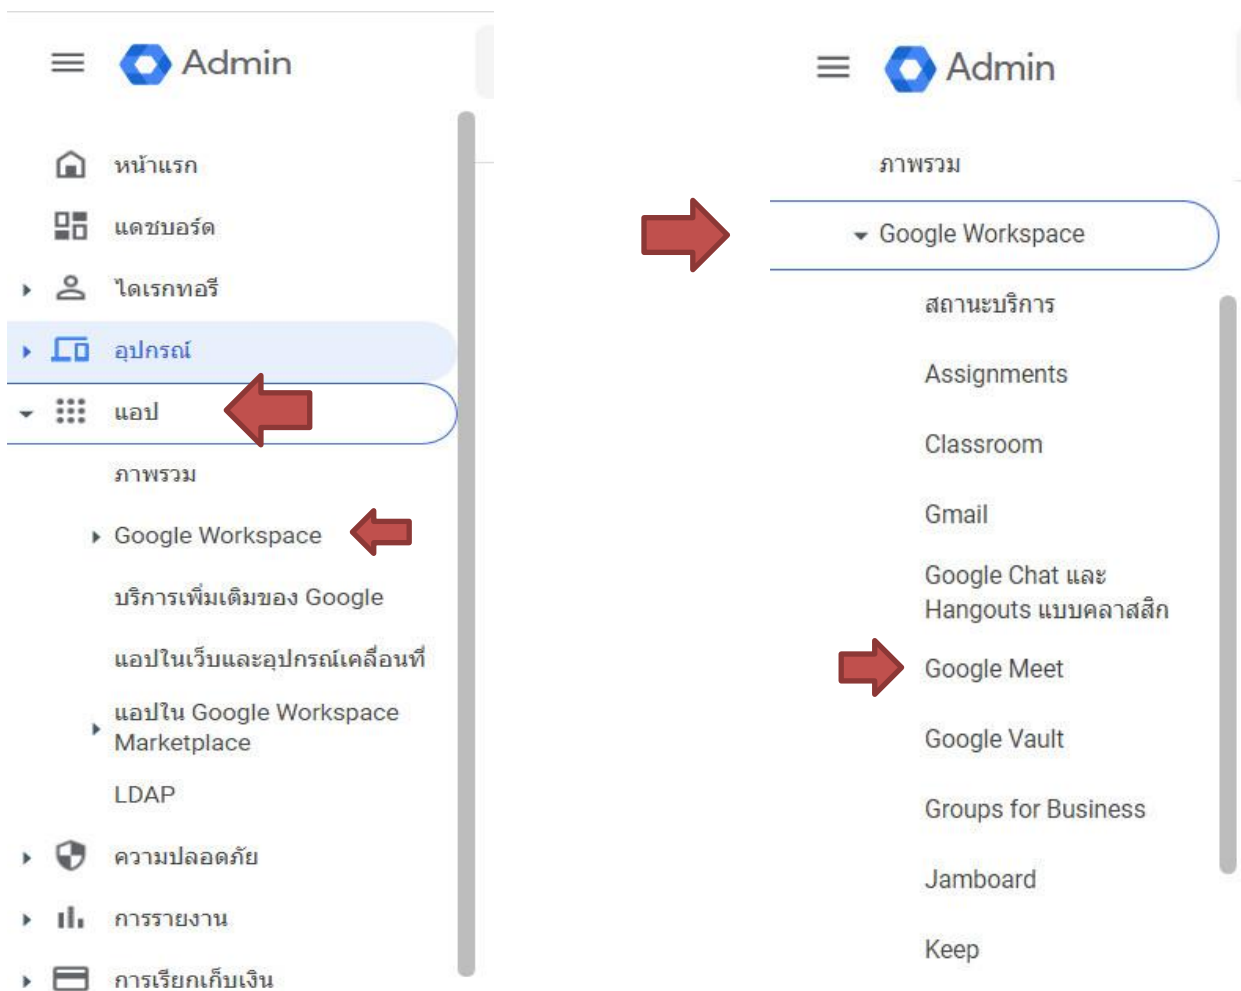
Admin

หน้าแรก

แดชบอร์ด

ไดเรกทอรี

อุปกรณ์

แอป

ภาพรวม

Google Workspace

บริการเพิ่มเติมของ Google

แอปในเว็บและอุปกรณ์เคลื่อนที่

แอปใน Google Workspace Marketplace

LDAP

ความปลอดภัย

การรายงาน

การเรียกเก็บเงิน

Admin

ภาพรวม

Google Workspace

สถานะบริการ

Assignments

Classroom

Gmail

Google Chat และ Hangouts แบบคลาสสิก

Google Meet

Google Vault

Groups for Business

Jamboard

Keep